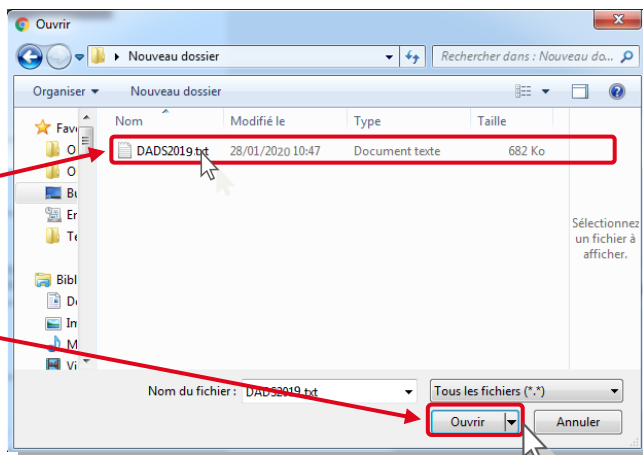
Ouvrir

Nouveau dossier

Rechercher dans : Nouveau do...

Organiser ▾ Nouveau dossier

Fav
O
O
Bu
Er
Te

Bibl
Do
In
M
Vi

| Nom | Modifié le | Type | Taille |
|---|---|---|---|
| DADS2019.txt | 28/01/2020 10:47 | Document texte | 682 Ko |

Sélectionnez un fichier à afficher.

Nom du fichier : DADS2019.txt

Tous les fichiers (*.*)

Ouvrir

Annuler